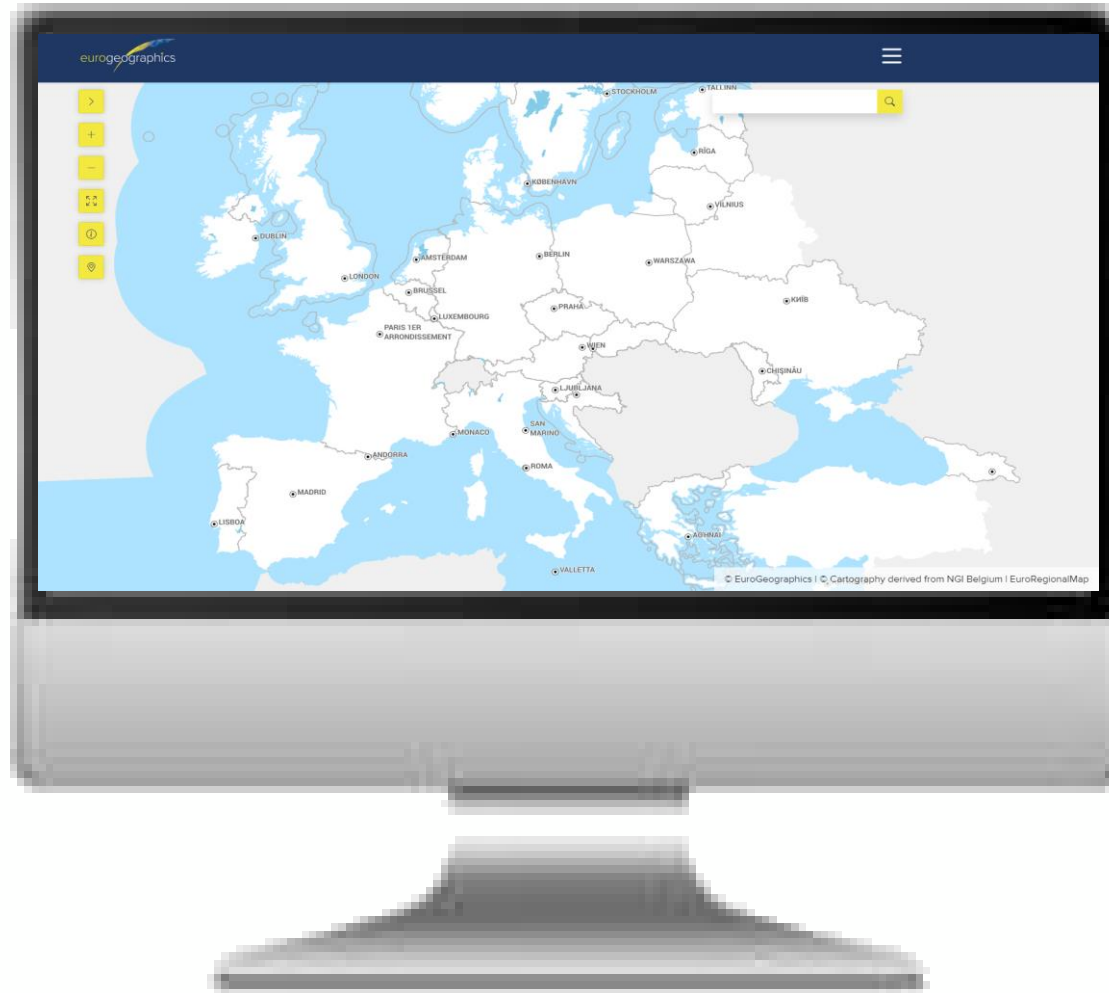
eurogeographics

STOCKHOLM
TALLINN
RIGA
KØBENHAVN
VILNIUS
DUBLIN
AMSTERDAM
BERLIN
WARSZAWA
LONDON
BRUSSEL
КИЇВ
PRAHA
LUXEMBOURG
PARIS 1ER ARRONDISSEMENT
WIEN
CHIŞINĂU
LJUBLJANA
MONACO
SAN MARINO
ANDORRA
ROMA
MADRID
LISBOA
AOHNAI
VALLETTA

© EuroGeographics | © Cartography derived from NGI Belgium | EuroRegionalMap